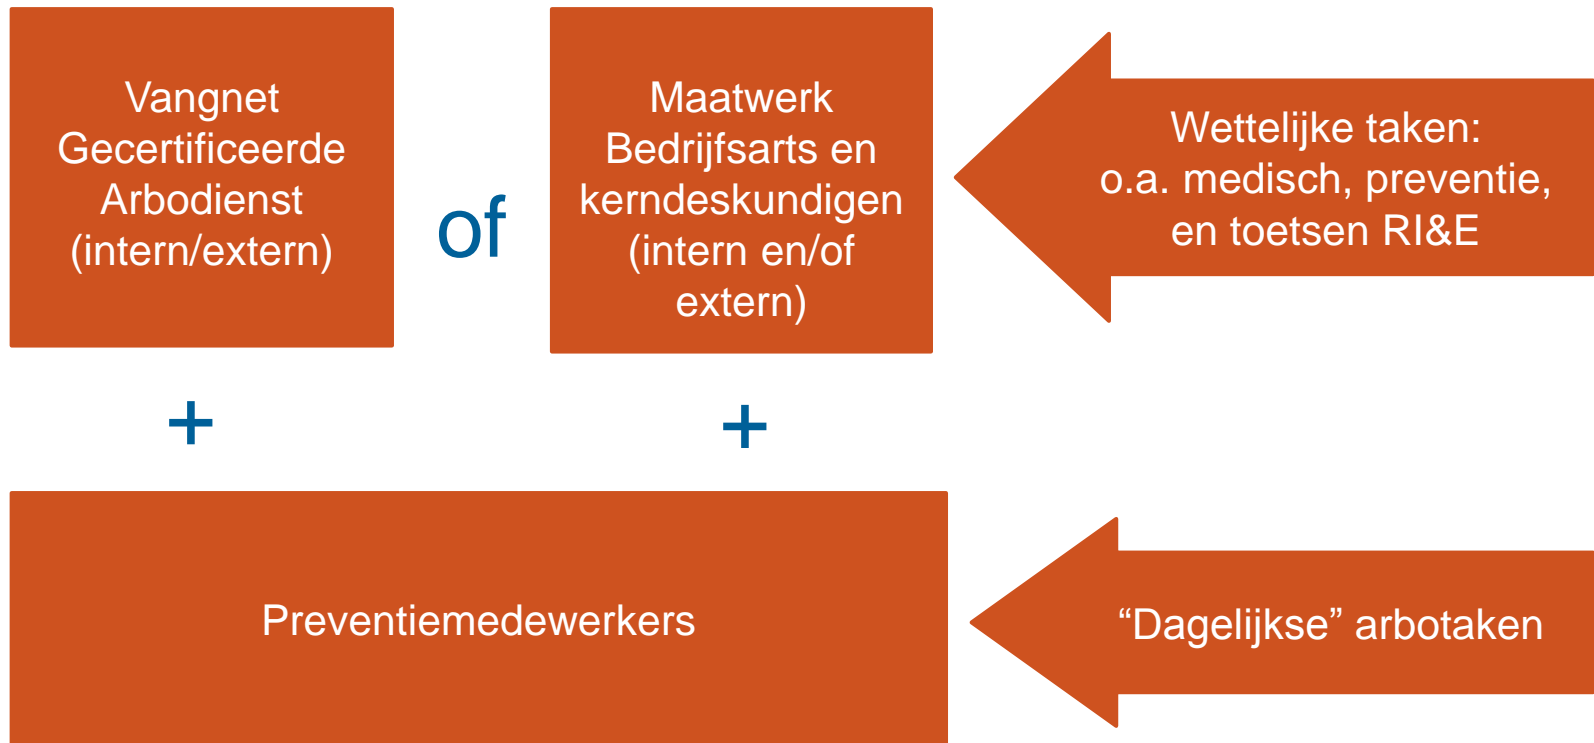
Vangnet Gecertificeerde Arbodienst (intern/extern)

of

Maatwerk Bedrijfsarts en kerndeskundigen (intern en/of extern)

Wettelijke taken: o.a. medisch, preventie, en toetsen RI&E

+

+

Preventiemedewerkers

“Dagelijkse” arbotaken